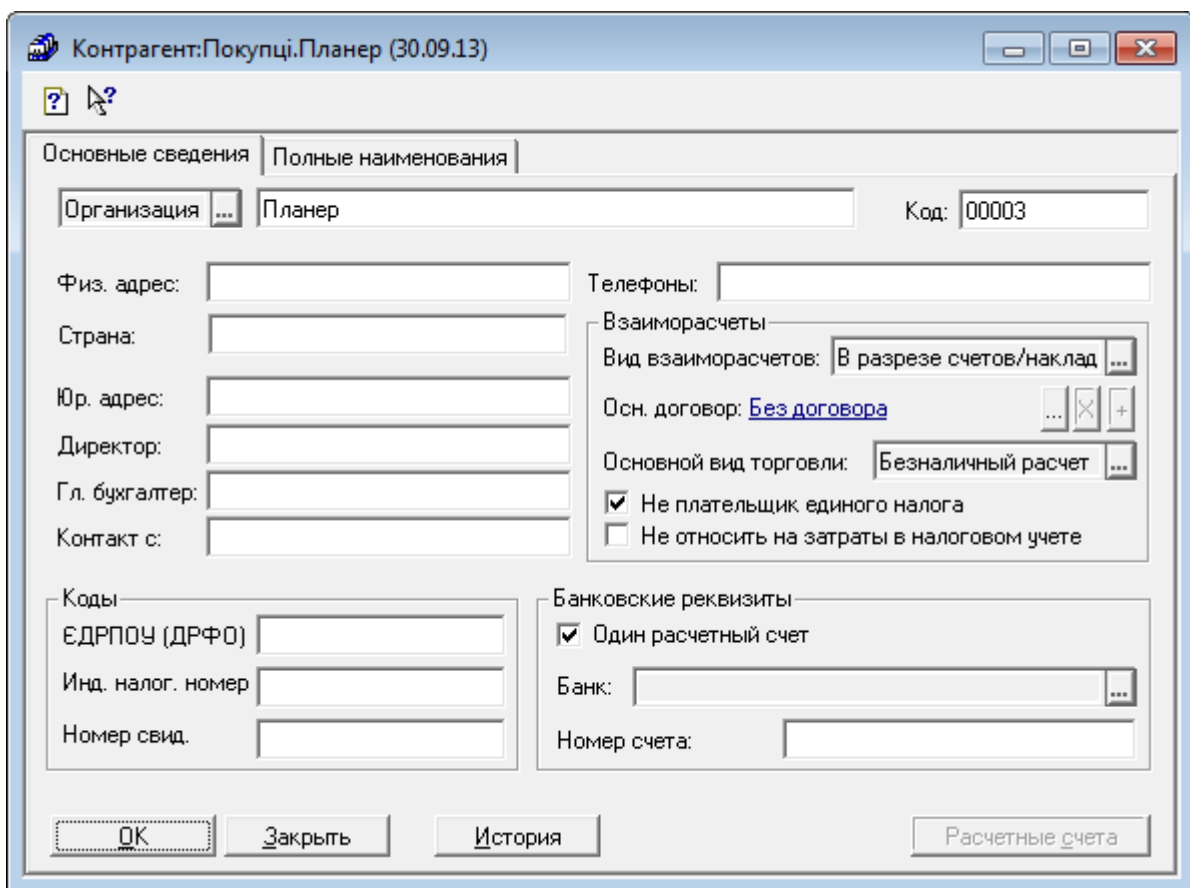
Контрагент:Покупці.Планер (30.09.13)

Основные сведения | Полные наименования

Организация ... Планер
Код: 00003

Физ. адрес:
Телефоны:
Страна:
Взаиморасчеты
Вид взаиморасчетов: В разрезе счетов/наклад ...
Юр. адрес:
Осн. договор: Без договора
Директор:
Основной вид торговли: Безналичный расчет ...
Гл. бухгалтер:
☑ Не плательщик единого налога
Контакт с:
☐ Не относить на затраты в налоговом учете

Коды
ЄДРПОУ (ДРФО)
Инд. налог. номер
Номер свид.

Банковские реквизиты
☑ Один расчетный счет
Банк: ...
Номер счета:

OK | Закрыть | История | Расчетные счета